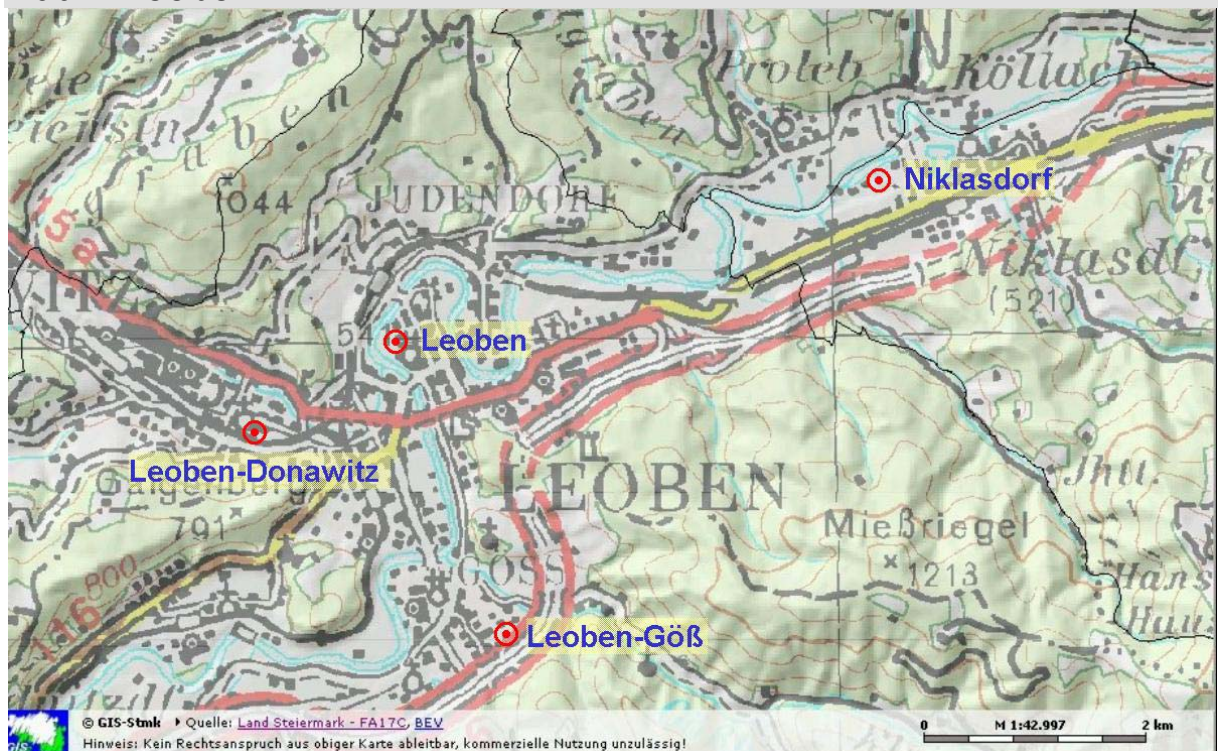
Proleb
Köllach
JUDENDORF
1044
Niklasdorf
Niklasdf
(521)
Leoben
54
Leoben-Donawitz
LEOBEN
Mießriegel
1213
791
800
116
GÖSS
Leoben-Göß
115a

© GIS-Stmk ▸ Quelle: Land Steiermark - FA17C, BEV
Hinweis: Kein Rechtsanspruch aus obiger Karte ableitbar, kommerzielle Nutzung unzulässig!
0 M 1:42.997 2 km